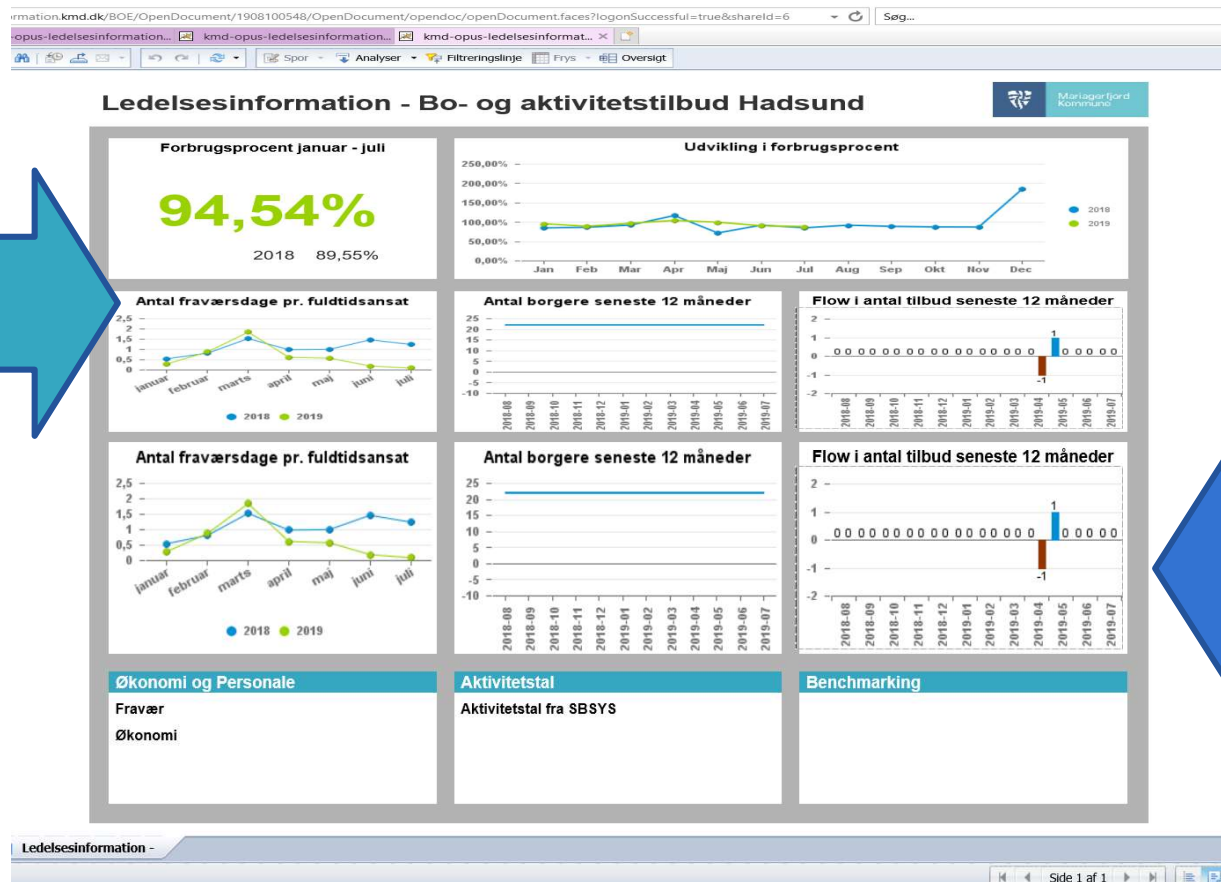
rmation.kmd.dk/BOE/OpenDocument/1908100548/OpenDocument/opendoc/openDocument.faces?logonSuccessful=true&shareId=6

Søg...

opus-ledelsesinformation... kmd-opus-ledelsesinformation... kmd-opus-ledelsesinformat... ×

Spor Analyser Filtreringslinje Frys Oversigt

Ledelsesinformation - Bo- og aktivitetstilbud Hadsund

Mariagerfjord Kommune

Forbrugsprocent januar - juli

94,54%

2018 89,55%

Udvikling i forbrugsprocent

250,00%
200,00%
150,00%
100,00%
50,00%
0,00%

Jan Feb Mar Apr Maj Jun Jul Aug Sep Okt Nov Dec

2018
2019

Antal fraværsdage pr. fuldtidsansat

2,5
2
1,5
1
0,5
0

januar februar marts april maj juni juli

2018 2019

Antal borgere seneste 12 måneder

25
20
15
10
5
0
-5
-10

2018-08 2018-09 2018-10 2018-11 2018-12 2019-01 2019-02 2019-03 2019-04 2019-05 2019-06 2019-07

Flow i antal tilbud seneste 12 måneder

2
1
0
-1
-2

0 0 0 0 0 0 0 0 0 0 0 0 0 0 0 0 -1 1 0 0 0 0 0

2018-08 2018-09 2018-10 2018-11 2018-12 2019-01 2019-02 2019-03 2019-04 2019-05 2019-06 2019-07

Antal fraværsdage pr. fuldtidsansat

2,5
2
1,5
1
0,5
0

januar februar marts april maj juni juli

2018 2019

Antal borgere seneste 12 måneder

25
20
15
10
5
0
-5
-10

2018-08 2018-09 2018-10 2018-11 2018-12 2019-01 2019-02 2019-03 2019-04 2019-05 2019-06 2019-07

Flow i antal tilbud seneste 12 måneder

2
1
0
-1
-2

0 0 0 0 0 0 0 0 0 0 0 0 0 0 0 0 0 -1 1 0 0 0 0 0

2018-08 2018-09 2018-10 2018-11 2018-12 2019-01 2019-02 2019-03 2019-04 2019-05 2019-06 2019-07

Økonomi og Personale

Fravær

Økonomi

Aktivitetstal

Aktivitetstal fra SBSYS

Benchmarking

Ledelsesinformation -

Side 1 af 1